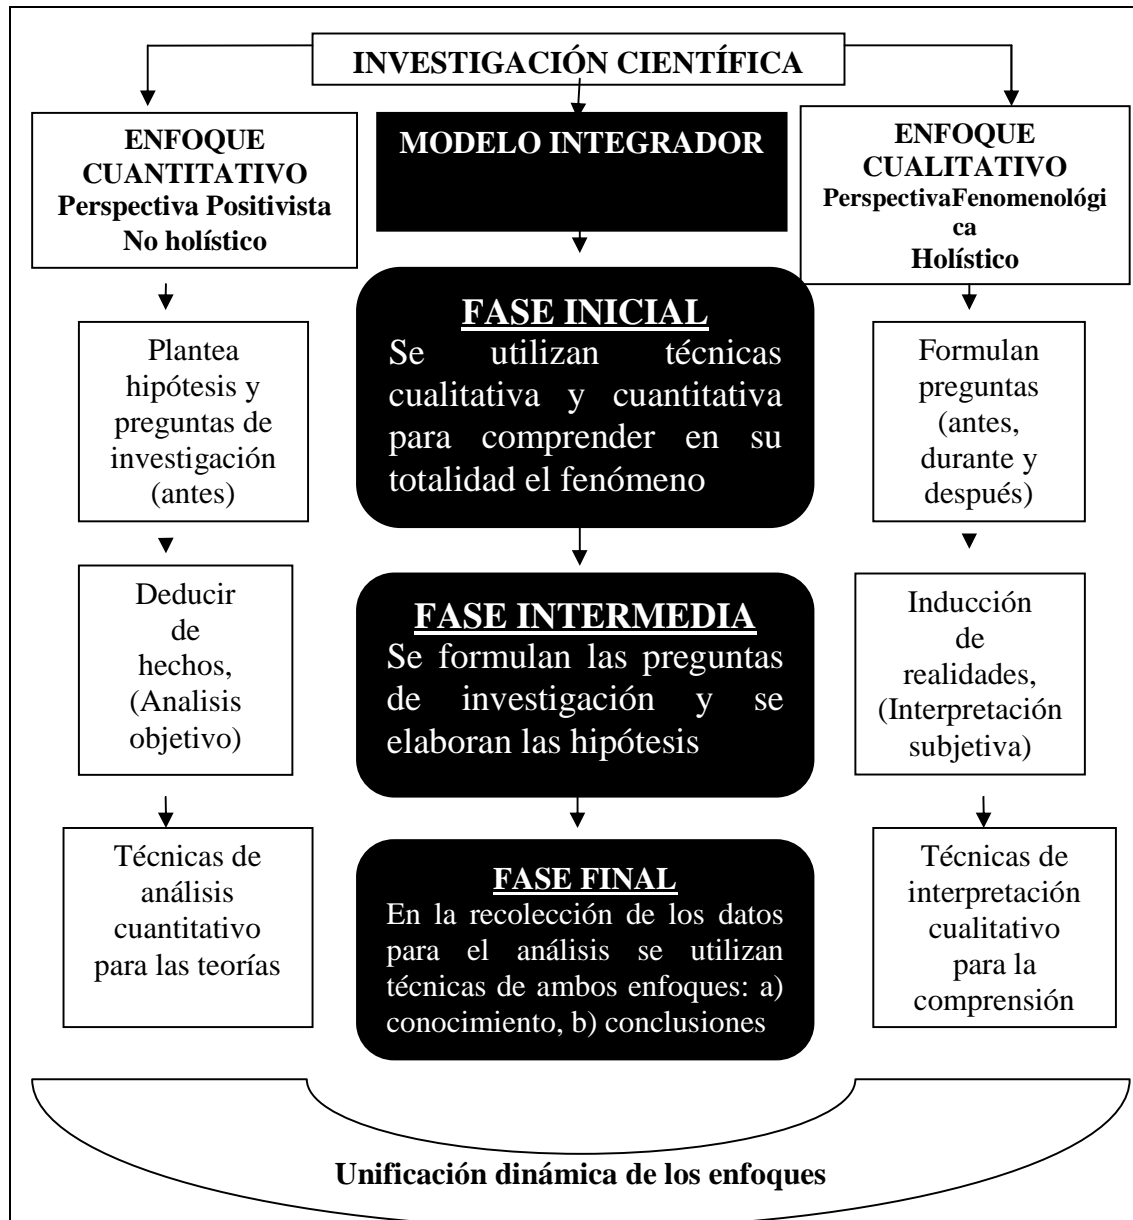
INVESTIGACIÓN CIENTÍFICA

ENFOQUE CUANTITATIVO
Perspectiva Positivista
No holístico

MODELO INTEGRADOR

ENFOQUE CUALITATIVO
PerspectivaFenomenológica
Holístico

Plantea hipótesis y preguntas de investigación (antes)

FASE INICIAL
Se utilizan técnicas cualitativa y cuantitativa para comprender en su totalidad el fenómeno

Formulan preguntas (antes, durante y después)

Deducir de hechos, (Analisis objetivo)

FASE INTERMEDIA
Se formulan las preguntas de investigación y se elaboran las hipótesis

Inducción de realidades, (Interpretación subjetiva)

Técnicas de análisis cuantitativo para las teorías

FASE FINAL
En la recolección de los datos para el análisis se utilizan técnicas de ambos enfoques: a) conocimiento, b) conclusiones

Técnicas de interpretación cualitativo para la comprensión

Unificación dinámica de los enfoques